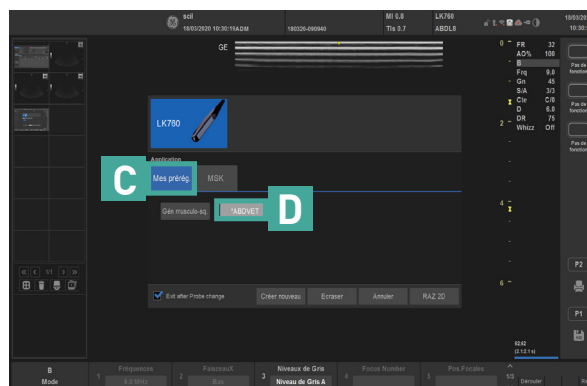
scil
18/03/2020 10:30:15ADM
180326-090940
MI 0.8
Tis 0.7
LK760
ABDLS
18/03/20
10:30

GE

LK760

Application
Mes préréç.
MSK
C
Gén musculo-sq.
*ABDVET
D

Exit after Probe change
Créer nouveau
Ecraser
Annuler
RAZ 2D

0
2
4
6

FR 32
AO% 100
B
Frq 9.0
Gn 45
S/A 3/3
Cte C/0
D 6.0
DR 75
Whizz Off

Pas de fonction
Pas de fonction
Pas de fonction

P2
P1

02:42
(2:12:1 s)

51

B
Mode
1 Fréquences 9.0 MHz
2 FaisceauX Bas
3 Niveaux de Gris
Niveau de Gris A
4 Focus Number
5 Pos.Focales
1/2
Dérouler